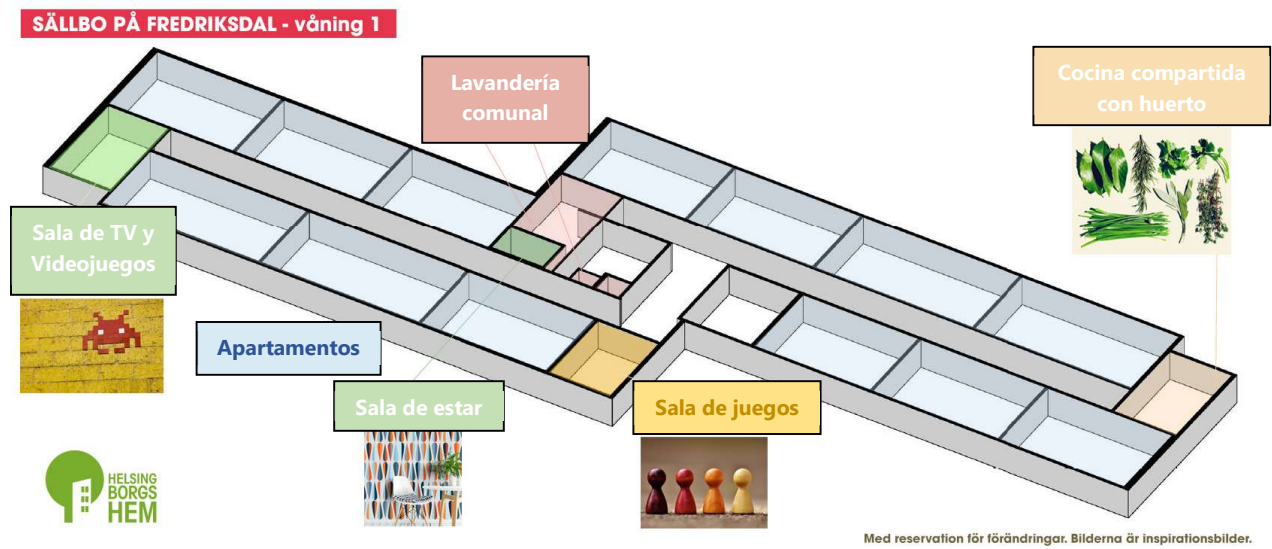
SÄLLBO PÅ FREDRIKSDAL - våning 1

Lavandería comunal

Cocina compartida con huerto

Sala de TV y Videojuegos

Apartamentos

Sala de estar

Sala de juegos

HELSING BORGS HEM

Med reservation för förändringar. Bilderna är inspirationsbilder.